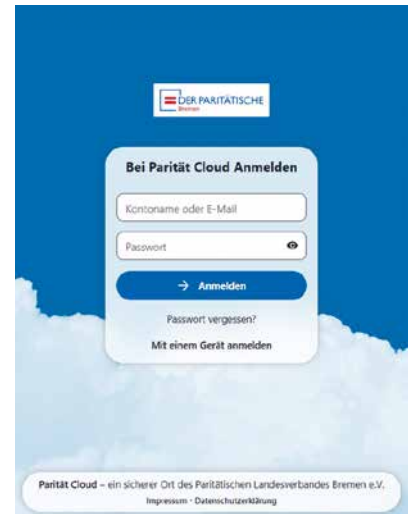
DER PARITÄTISCHE
Bremen

Bei Parität Cloud Anmelden

Kontoname oder E-Mail

Passwort

→ Anmelden

Passwort vergessen?

Mit einem Gerät anmelden

Parität Cloud – ein sicherer Ort des Paritätischen Landesverbandes Bremen e.V.
Impressum · Datenschutzerklärung